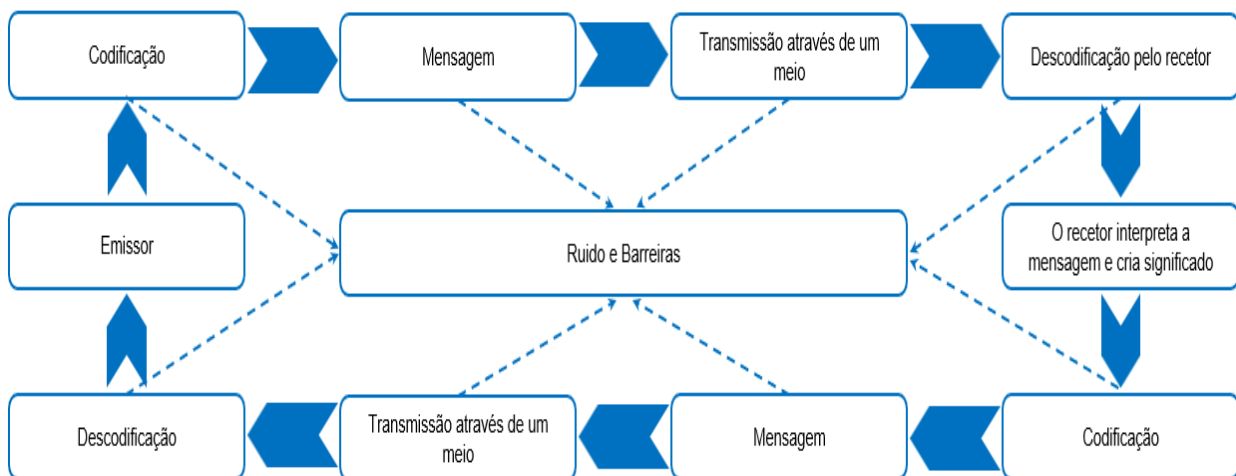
Codificação

Mensagem

Transmissão através de um meio

Descodificação pelo recetor

Emissor

Ruido e Barreiras

O recetor interpreta a mensagem e cria significado

Descodificação

Transmissão através de um meio

Mensagem

Codificação